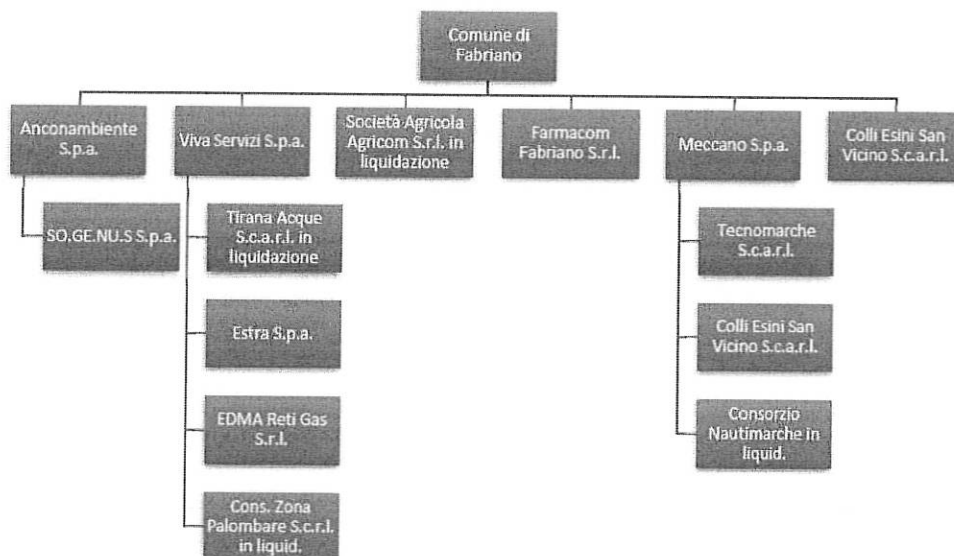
Comune di Fabriano

Anconambiente S.p.a.

SO.GE.NU.S S.p.a.

Viva Servizi S.p.a.

Tirana Acque S.c.a.r.l. in liquidazione

Estra S.p.a.

EDMA Reti Gas S.r.l.

Cons. Zona Palombare S.c.r.l. in liquid.

Società Agricola Agricom S.r.l. in liquidazione

Farmacom Fabriano S.r.l.

Meccano S.p.a.

Tecnomarche S.c.a.r.l.

Colli Esini San Vicino S.c.a.r.l.

Consorzio Nautimarche in liquid.

Colli Esini San Vicino S.c.a.r.l.